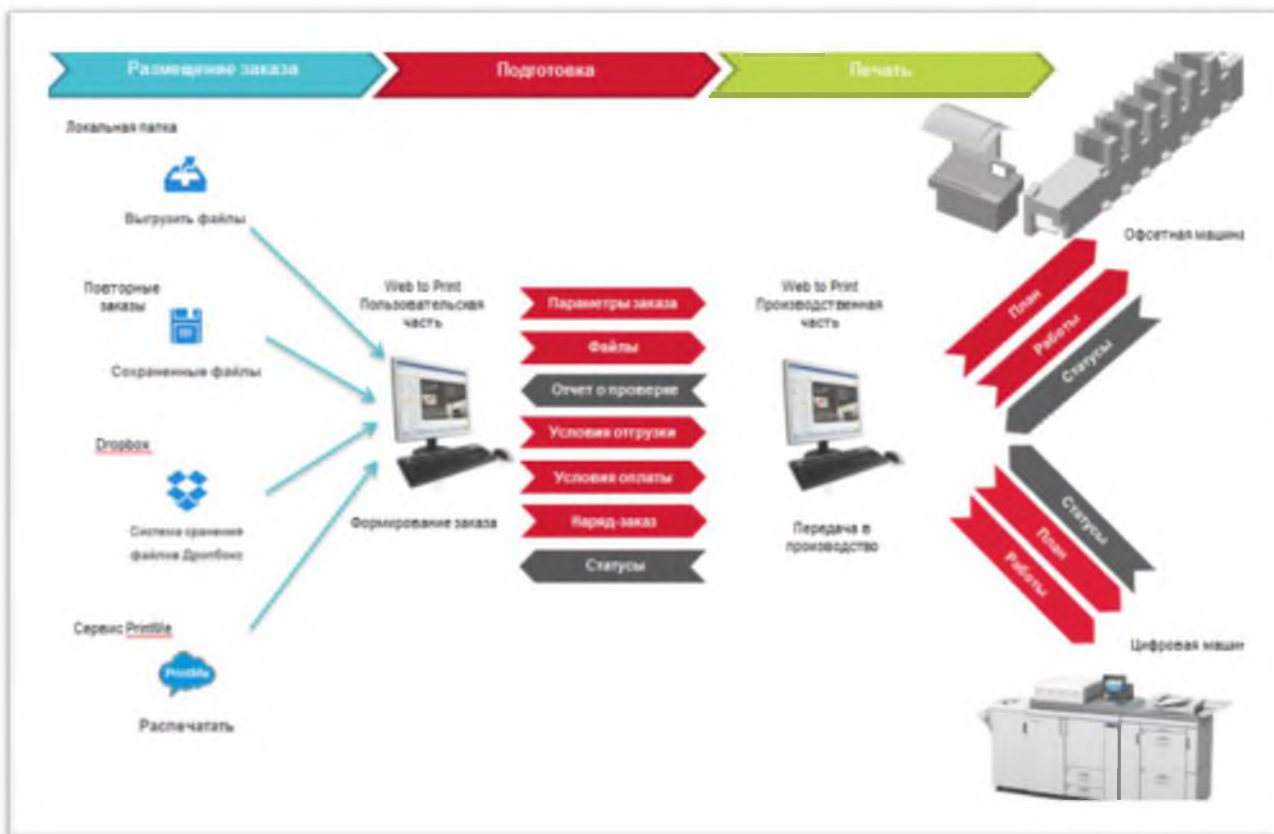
Размещение заказа

Подготовка

Печать

Локальная папка

Выгрузить файлы

Повторные заказы

Сохраненные файлы

Dropbox

Система хранения файлов Дропбокс

Сервис PrintMe

PrintMe

Распечатать

Web to Print Пользовательская часть

Формирование заказа

Параметры заказа

Файлы

Отчет о проверке

Условия отгрузки

Условия оплаты

Наряд-заказ

Статусы

Web to Print Производственная часть

Передача в производство

Офсетная машина

План

Работы

Статусы

Статусы

План

Работы

Цифровая машин